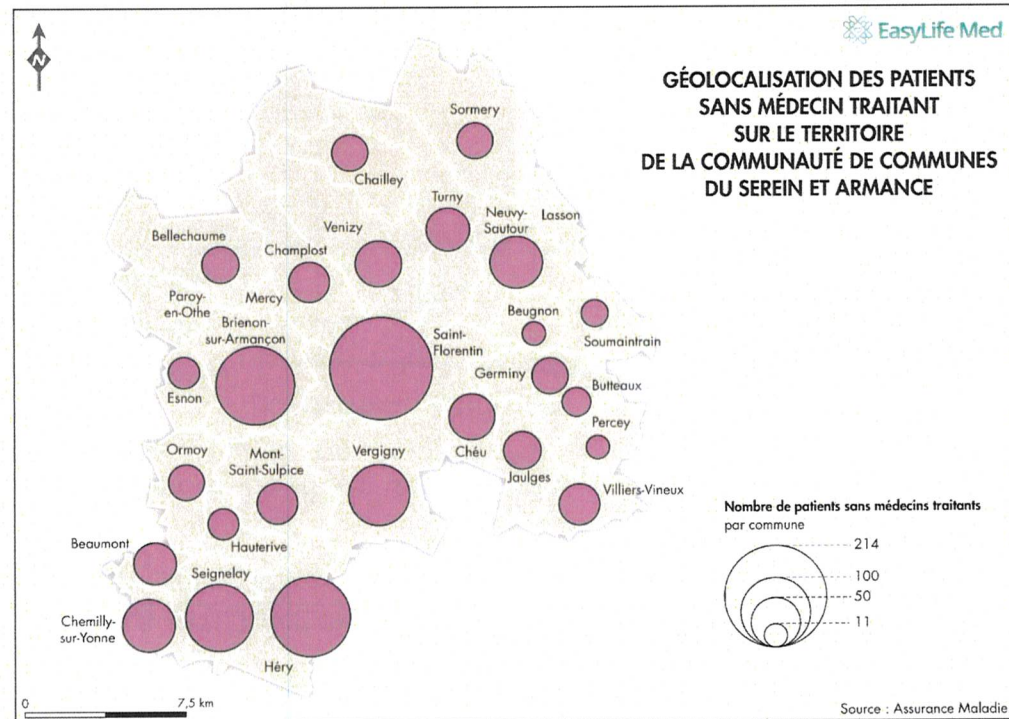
N

EasyLife Med

GÉOLOCALISATION DES PATIENTS SANS MÉDECIN TRAITANT SUR LE TERRITOIRE DE LA COMMUNAUTÉ DE COMMUNES DU SEREIN ET ARMANCE

Sormery
Chailley
Turny
Neuvy-Sautour
Lasson
Venizy
Bellechaume
Champlost
Paroy-en-Othe
Mercy
Brienon-sur-Armançon
Saint-Florentin
Beugnon
Soumaintrain
Germiny
Butteaux
Esnon
Percey
Chéu
Ormoy
Mont-Saint-Sulpice
Vergigny
Jaulges
Villiers-Vineux
Hauterive
Beaumont
Seignelay
Chemilly-sur-Yonne
Héry

Nombre de patients sans médecins traitants par commune
214
100
50
11

0
7,5 km

Source : Assurance Maladie